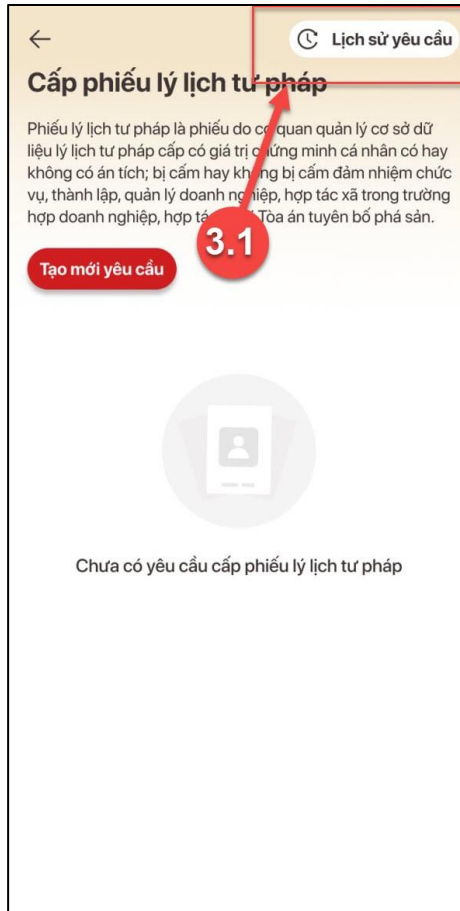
Lịch sử yêu cầu

Cấp phiếu lý lịch tư pháp

Phiếu lý lịch tư pháp là phiếu do c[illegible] quan quản lý cơ sở dữ liệu lý lịch tư pháp cấp có giá trị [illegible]ứng minh cá nhân có hay không có án tích; bị cấm hay kh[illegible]ng bị cấm đảm nhiệm chức vụ, thành lập, quản lý doanh nghiệp, hợp tác xã trong trường hợp doanh nghiệp, hợp tá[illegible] Tòa án tuyên bố phá sản.

3.1

Tạo mới yêu cầu

Chưa có yêu cầu cấp phiếu lý lịch tư pháp